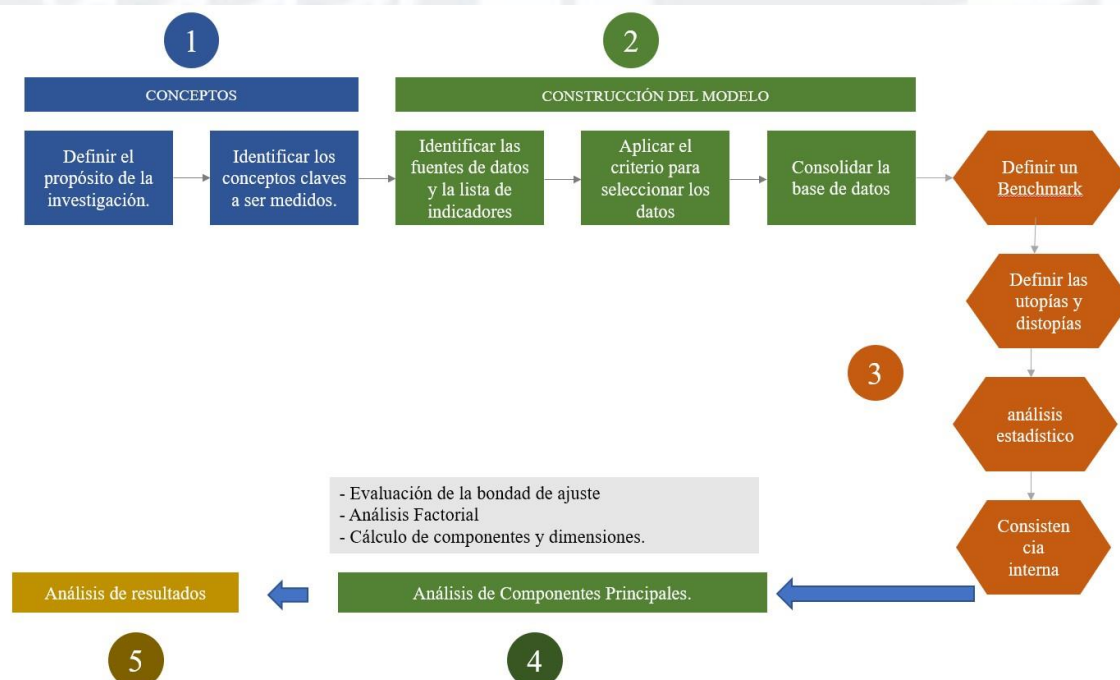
1

CONCEPTOS

2

CONSTRUCCIÓN DEL MODELO

Definir el propósito de la investigación.

Identificar los conceptos claves a ser medidos.

Identificar las fuentes de datos y la lista de indicadores

Aplicar el criterio para seleccionar los datos

Consolidar la base de datos

Definir un Benchmark

Definir las utopías y distopías

3

análisis estadístico

Consisten cia interna

- Evaluación de la bondad de ajuste
- Análisis Factorial
- Cálculo de componentes y dimensiones.

Análisis de resultados

Análisis de Componentes Principales.

5

4